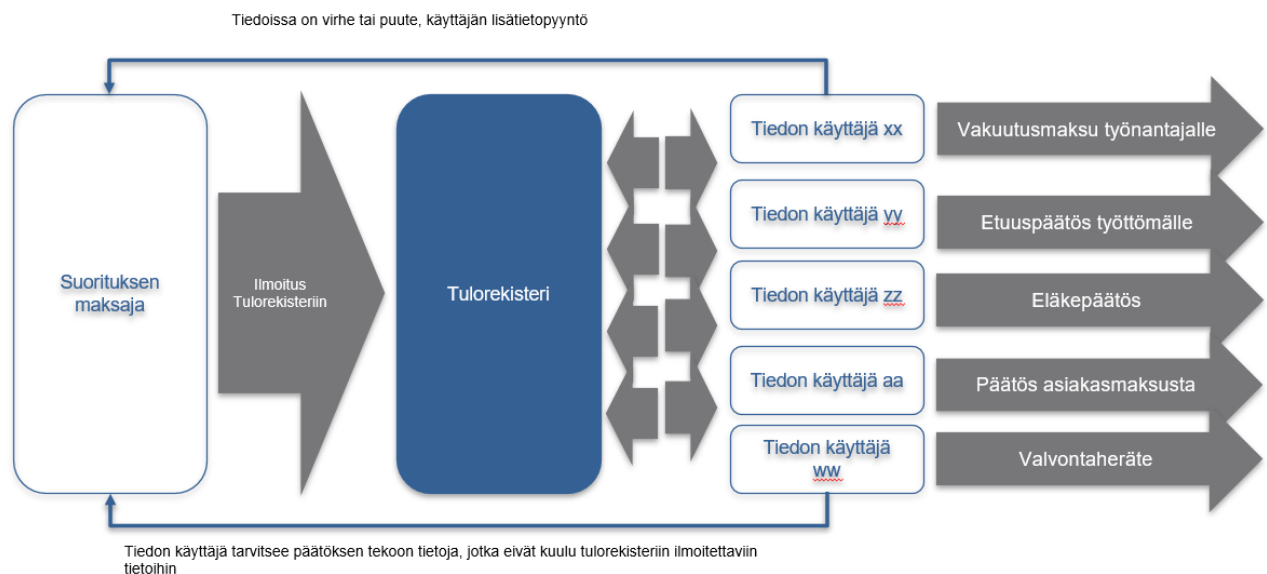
Tiedoissa on virhe tai puute, käyttäjän lisätietopyyntö

Suorituksen maksaja

Ilmoitus Tulorekisteriin

Tulorekisteri

Tiedon käyttäjä xx

Tiedon käyttäjä yy

Tiedon käyttäjä zz

Tiedon käyttäjä aa

Tiedon käyttäjä ww

Vakuutusmaksu työnantajalle

Etuuspäätös työttömälle

Eläkepäätös

Päätös asiakasmaksusta

Valvontaheräte

Tiedon käyttäjä tarvitsee päätöksen tekoon tietoja, jotka eivät kuulu tulorekisteriin ilmoitettaviin tietoihin